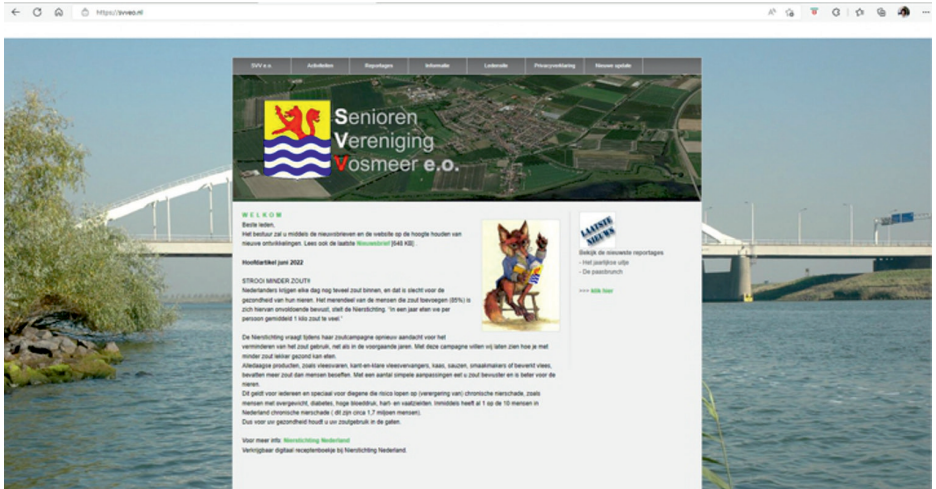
https://svveo.nl

SVV e.o. | Activiteiten | Reportages | Informatie | Ledenzile | Privacyverklaring | Nieuwe update

Senioren Vereniging Vosmeer e.o.

WELKOM

Beste leden,
Het bestuur zal u middels de nieuwsbrieven en de website op de hoogte houden van nieuwe ontwikkelingen. Lees ook de laatste Nieuwsbrief [545 KB]

Hoofdartikel juni 2022

STROOI MINDER ZOUT!
Nederlanders krijgen elke dag nog teveel zout binnen, en dat is slecht voor de gezondheid van hun nieren. Het merendeel van de mensen die zout toevoegen (85%) is zich hiervan onvoldoende bewust, stelt de Nierstichting. "In een jaar eten we per persoon gemiddeld 1 kilo zout te veel."

De Nierstichting vraagt tijdens haar zoutcampagne opnieuw aandacht voor het verminderen van het zout gebruik, net als in de voorgaande jaren. Met deze campagne willen wij laten zien hoe je met minder zout lekker gezond kan eten.
Alledaagse producten, zoals vleeswaren, kant-en-klare vleesvervangers, kaas, sauzen, smaakmakers of bewerkt vlees, bevatten meer zout dan mensen beseffen. Met een aantal simpele aanpassingen eet u zout bewuster en is beter voor de nieren.
Dit geldt voor iedereen en speciaal voor diegene die risico lopen op (verergering van) chronische nierschade, zoals mensen met overgewicht, diabetes, hoge bloeddruk, hart- en vaatziekten. Inmiddels heeft al 1 op de 10 mensen in Nederland chronische nierschade ( dit zijn circa 1,7 miljoen mensen).
Dus voor uw gezondheid houdt u uw zoutgebruik in de gaten.

Voor meer info: Nierstichting Nederland
Verkrijgbaar digitaal receptenboekje bij Nierstichting Nederland.

LAATSTE NIEUWS
Bekijk de nieuwste reportages
- Het jaarlijkse uitje
- De paasbrunch

>>> klik hier